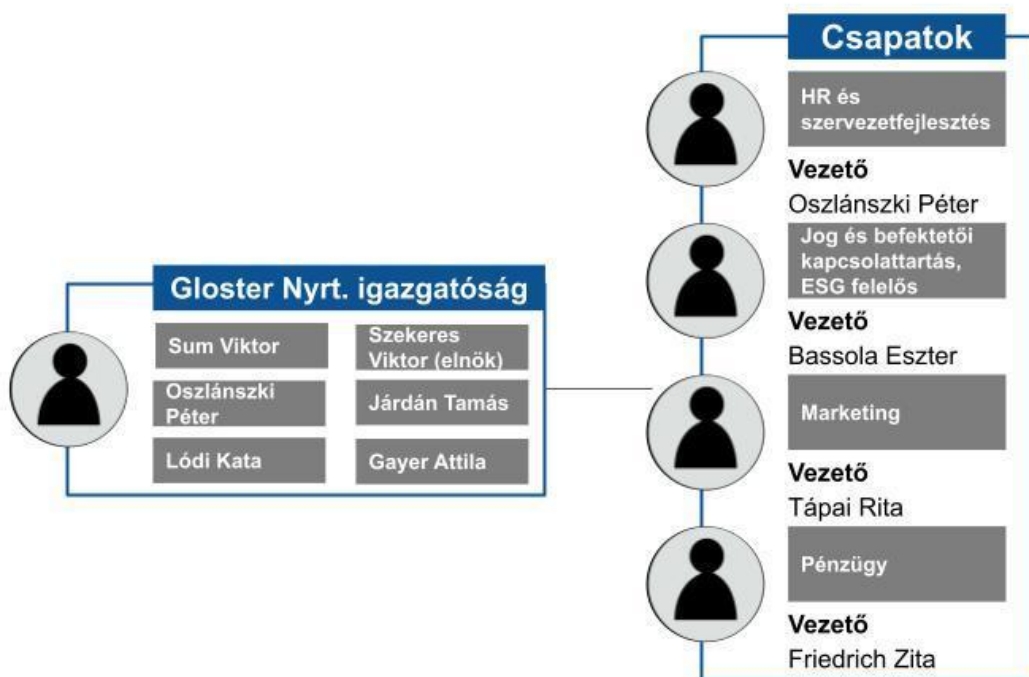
Gloster Nyrt. igazgatóság

Sum Viktor

Szekeres Viktor (elnök)

Oszlánszki Péter

Járdán Tamás

Lódi Kata

Gayer Attila

Csapatok

HR és szervezetfejlesztés

Vezető
Oszlánszki Péter

Jog és befektetői kapcsolattartás, ESG felelős

Vezető
Bassola Eszter

Marketing

Vezető
Tápai Rita

Pénzügy

Vezető
Friedrich Zita